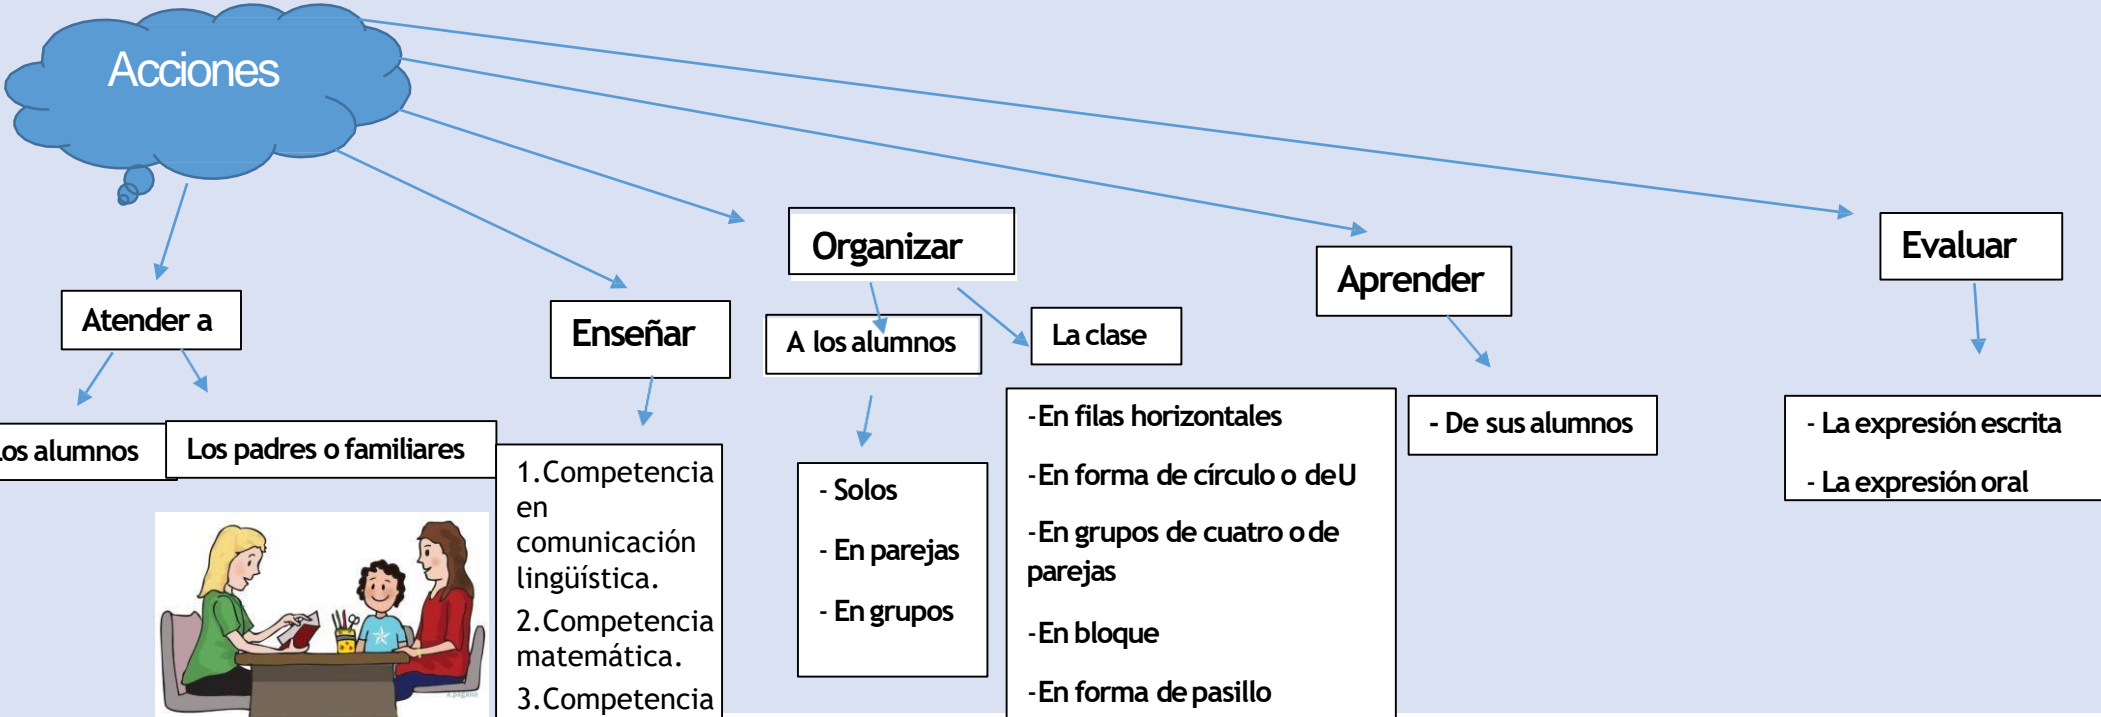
Acciones

Atender a

os alumnos

Los padres o familiares

Enseñar

1.Competencia en comunicación lingüística.

2.Competencia matemática.

3.Competencia

Organizar

A los alumnos

- Solos

- En parejas

- En grupos

La clase

-En filas horizontales

-En forma de círculo o de U

-En grupos de cuatro o de parejas

-En bloque

-En forma de pasillo

Aprender

- De sus alumnos

Evaluar

- La expresión escrita

- La expresión oral